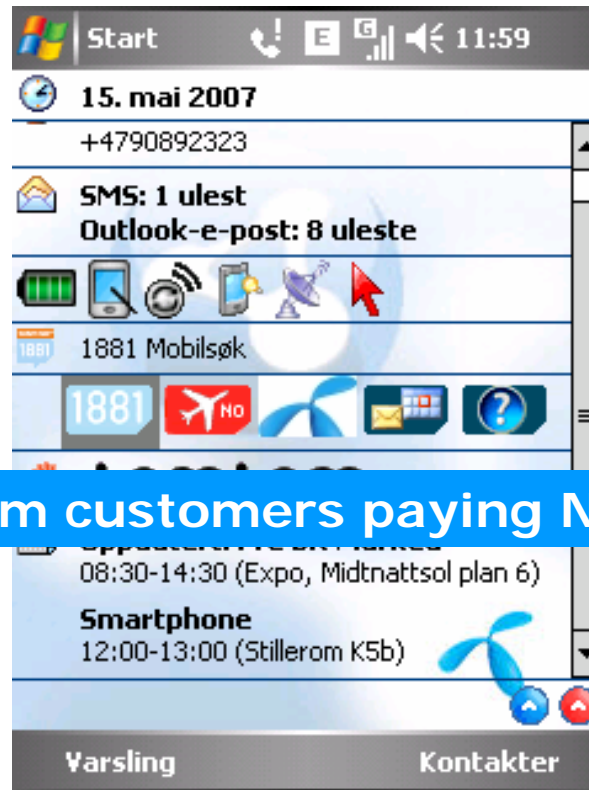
Start E 11:59

15. mai 2007

+4790892323

SMS: 1 ulest
Outlook-e-post: 8 uleste

1881 Mobilsøk

1881 NO

m customers paying M

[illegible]
08:30-14:30 (Expo, Midtnattsol plan 6)

Smartphone
12:00-13:00 (Stillerom K5b)

Varsling Kontakter